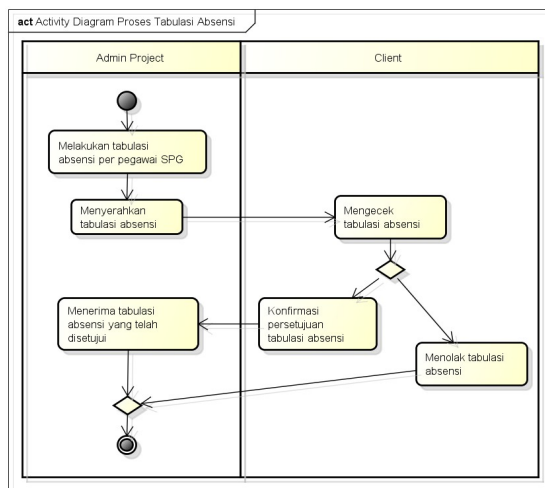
act Activity Diagram Proses Tabulasi Absensi

Admin Project

Client

Melakukan tabulasi absensi per pegawai SPG

Menyerahkan tabulasi absensi

Mengecek tabulasi absensi

Konfirmasi persetujuan tabulasi absensi

Menerima tabulasi absensi yang telah disetujui

Menolak tabulasi absensi